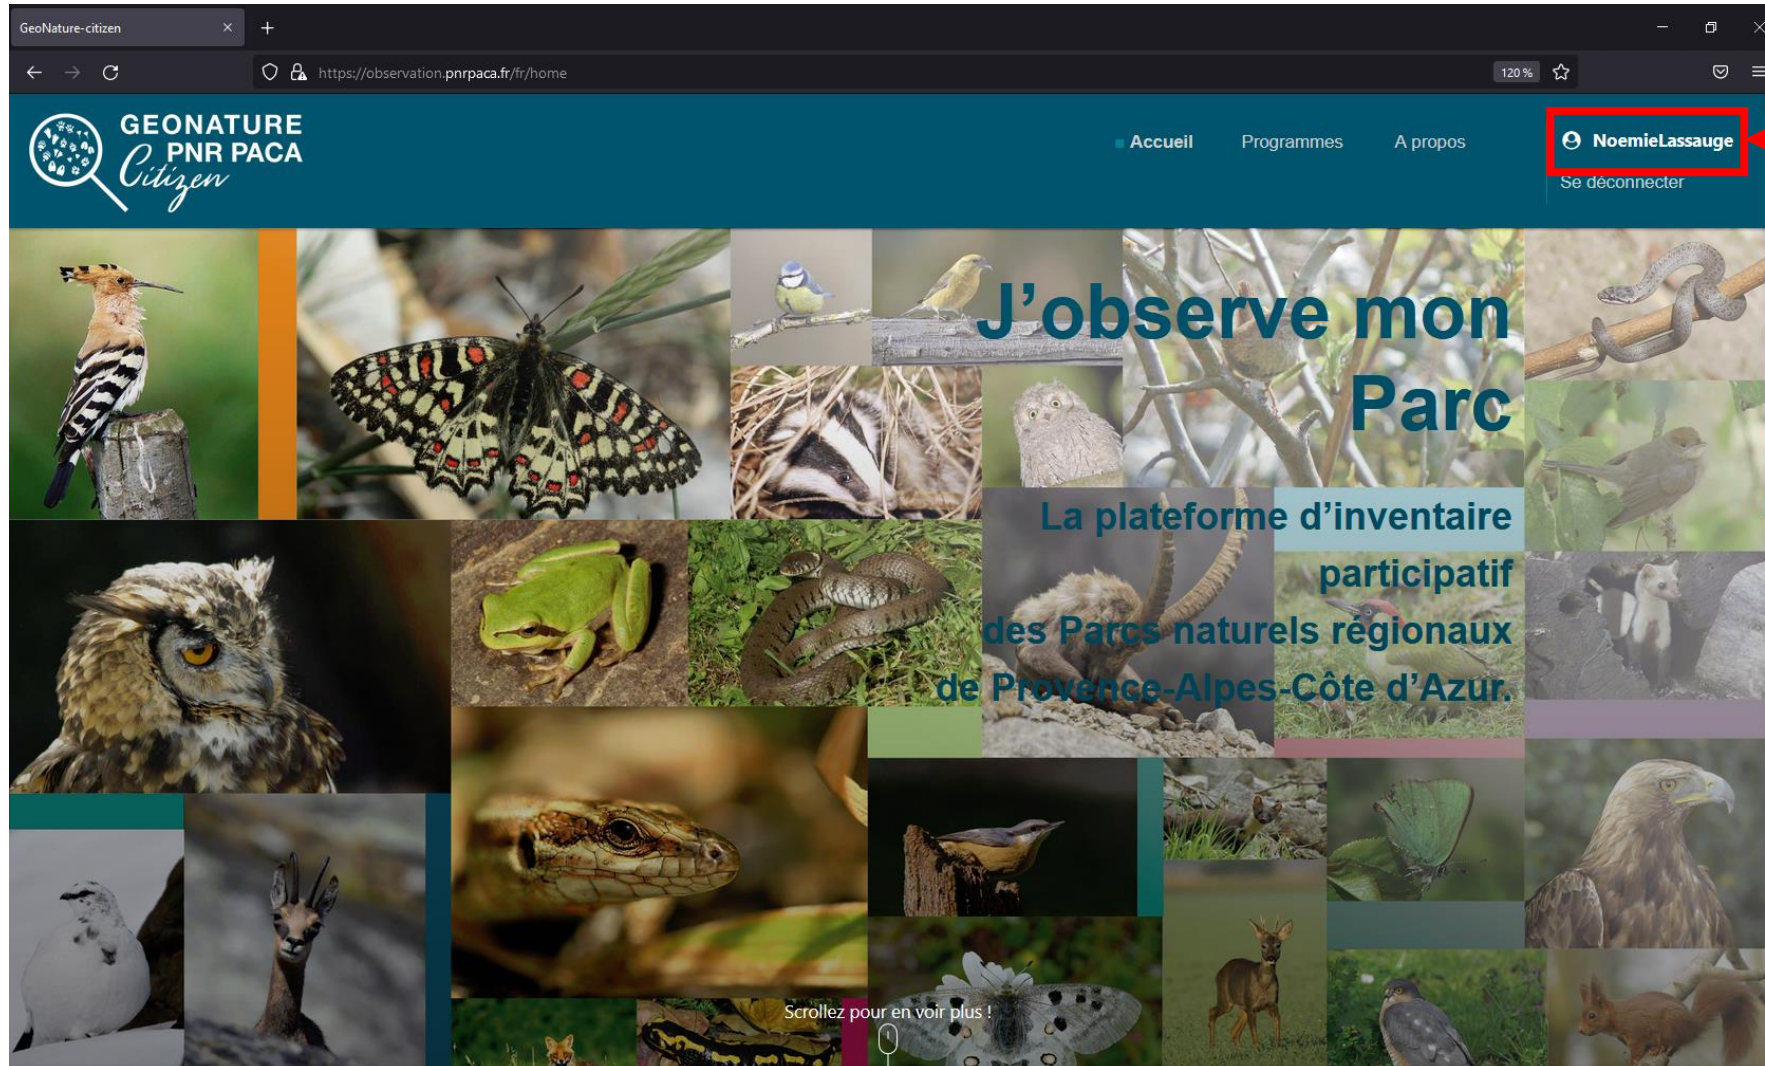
GeoNature-citizen ×

https://observation.pnrpaca.fr/fr/home

120 %

GEONATURE PNR PACA Citizen

Accueil Programmes A propos

NoemieLassauge

Se déconnecter

J'observe mon Parc

La plateforme d'inventaire participatif des Parcs naturels régionaux de Provence-Alpes-Côte d'Azur.

Scrollez pour en voir plus !